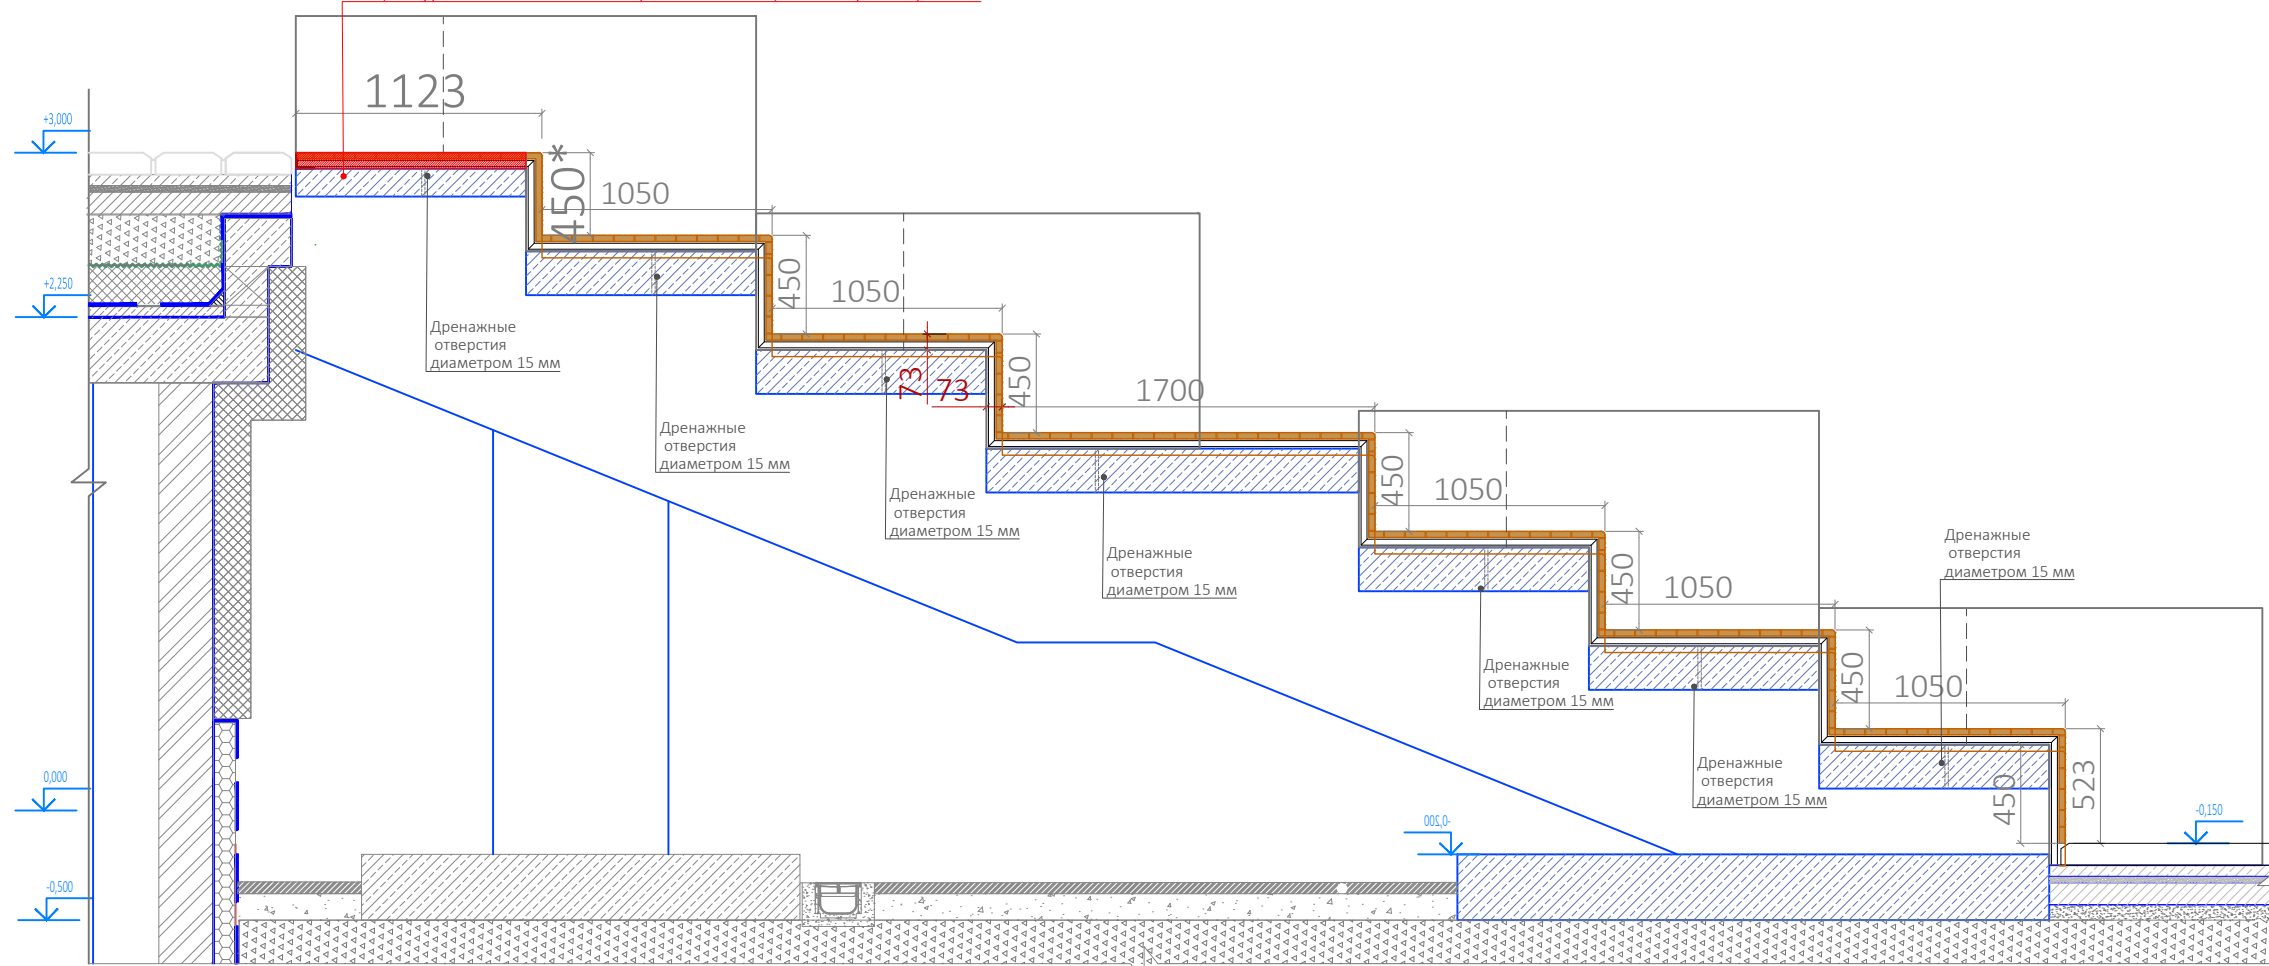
+3,000

1123

450*

1050

+2,250

Дренажные отверстия диаметром 15 мм

450

1050

Дренажные отверстия диаметром 15 мм

73

73

450

1700

Дренажные отверстия диаметром 15 мм

Дренажные отверстия диаметром 15 мм

450

1050

450

1050

Дренажные отверстия диаметром 15 мм

Дренажные отверстия диаметром 15 мм

450

1050

Дренажные отверстия диаметром 15 мм

450

523

0,000

-0,500

-0,500

-0,150